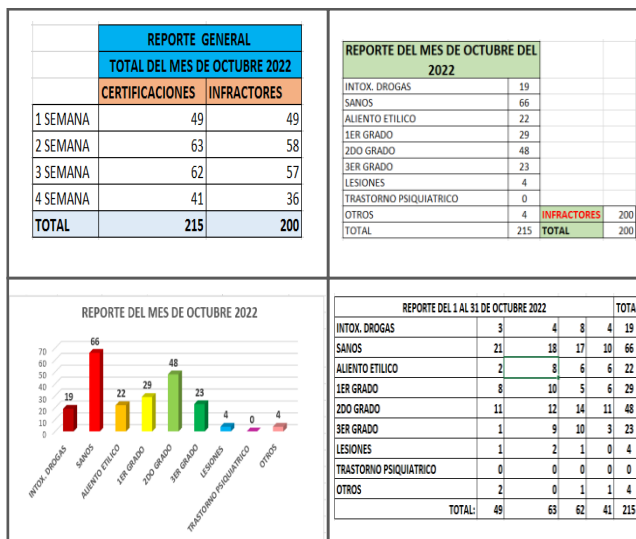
| | REPORTE GENERAL | |
|---|---|---|
| | TOTAL DEL MES DE OCTUBRE 2022 | |
| | CERTIFICACIONES | INFRACTORES |
| 1 SEMANA | 49 | 49 |
| 2 SEMANA | 63 | 58 |
| 3 SEMANA | 62 | 57 |
| 4 SEMANA | 41 | 36 |
| TOTAL | 215 | 200 |

REPORTE DEL MES DE OCTUBRE DEL 2022

| | | | |
|---|---|---|---|
| INTOX. DROGAS | 19 | | |
| SANOS | 66 | | |
| ALIENTO ETILICO | 22 | | |
| 1ER GRADO | 29 | | |
| 2DO GRADO | 48 | | |
| 3ER GRADO | 23 | | |
| LESIONES | 4 | | |
| TRASTORNO PSIQUIATRICO | 0 | | |
| OTROS | 4 | INFRACTORES | 200 |
| TOTAL | 215 | TOTAL | 200 |

REPORTE DEL MES DE OCTUBRE 2022

70
60
50
40
30
20
10
0

19 66 22 29 48 23 4 0 4

INTOX. DROGAS, SANOS, ALIENTO ETILICO, 1ER GRADO, 2DO GRADO, 3ER GRADO, LESIONES, TRASTORNO PSIQUIATRICO, OTROS

| REPORTE DEL 1 AL 31 DE OCTUBRE 2022 | | | | | TOTA |
|---|---|---|---|---|---|
| INTOX. DROGAS | 3 | 4 | 8 | 4 | 19 |
| SANOS | 21 | 18 | 17 | 10 | 66 |
| ALIENTO ETILICO | 2 | 8 | 6 | 6 | 22 |
| 1ER GRADO | 8 | 10 | 5 | 6 | 29 |
| 2DO GRADO | 11 | 12 | 14 | 11 | 48 |
| 3ER GRADO | 1 | 9 | 10 | 3 | 23 |
| LESIONES | 1 | 2 | 1 | 0 | 4 |
| TRASTORNO PSIQUIATRICO | 0 | 0 | 0 | 0 | 0 |
| OTROS | 2 | 0 | 1 | 1 | 4 |
| TOTAL: | 49 | 63 | 62 | 41 | 215 |